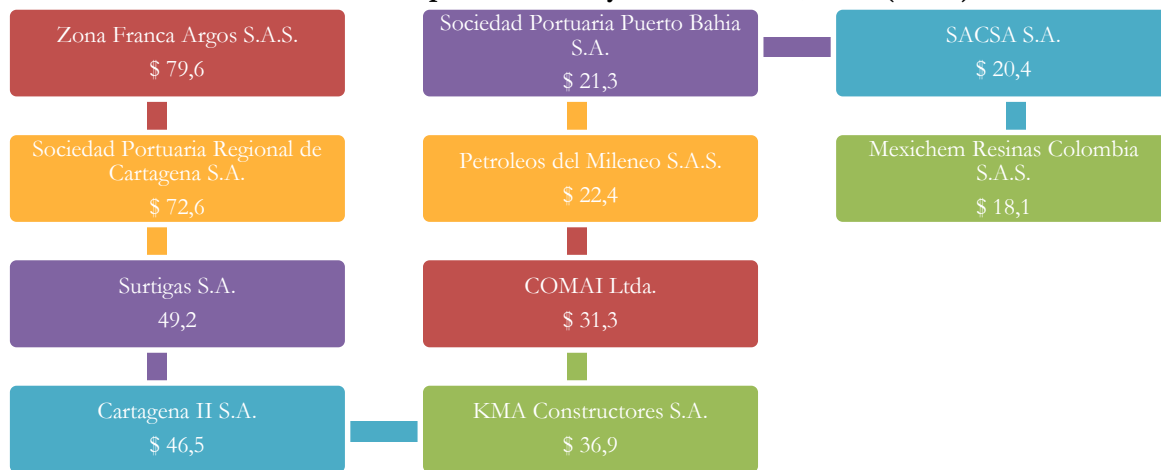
Zona Franca Argos S.A.S.
$ 79,6

Sociedad Portuaria Regional de Cartagena S.A.
$ 72,6

Surtigas S.A.
49,2

Cartagena II S.A.
$ 46,5

KMA Constructores S.A.
$ 36,9

COMAI Ltda.
$ 31,3

Petroleos del Mileneo S.A.S.
$ 22,4

Sociedad Portuaria Puerto Bahia S.A.
$ 21,3

SACSA S.A.
$ 20,4

Mexichem Resinas Colombia S.A.S.
$ 18,1